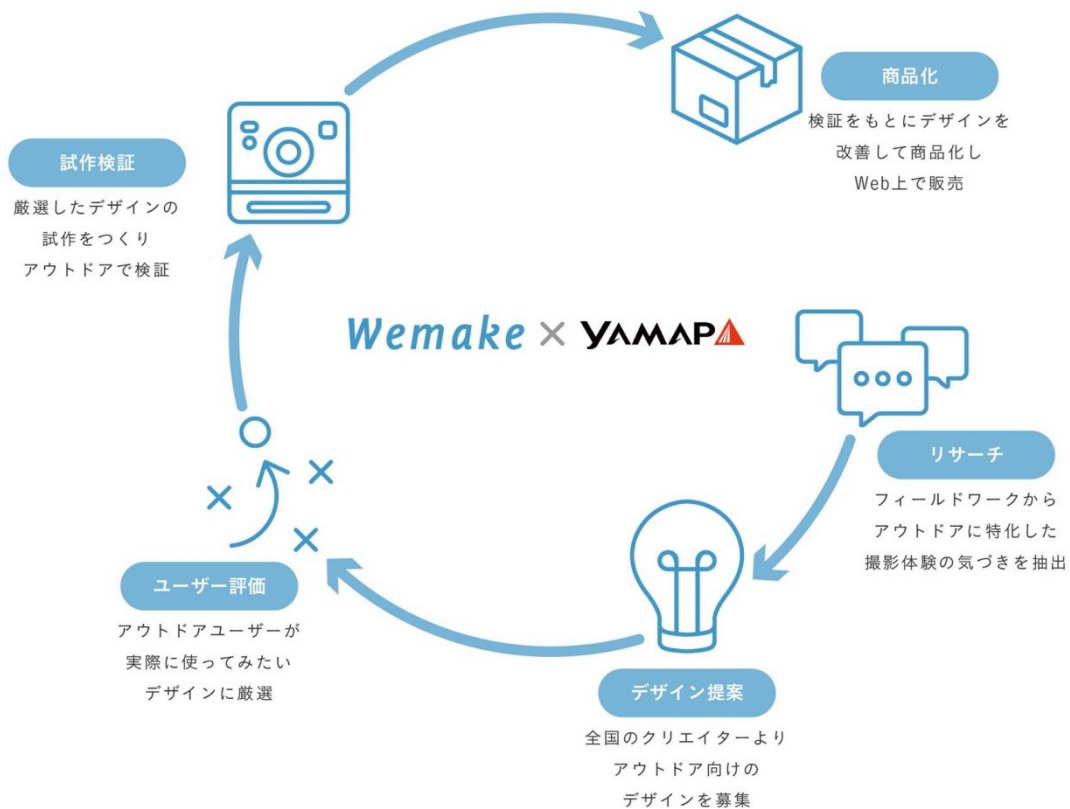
商品化

検証をもとにデザインを改善して商品化しWeb上で販売

試作検証

厳選したデザインの試作をつくりアウトドアで検証

Wemake × YAMAP

リサーチ

フィールドワークからアウトドアに特化した撮影体験の気づきを抽出

ユーザー評価

アウトドアユーザーが実際に使ってみたいデザインに厳選

デザイン提案

全国のクリエイターよりアウトドア向けのデザインを募集